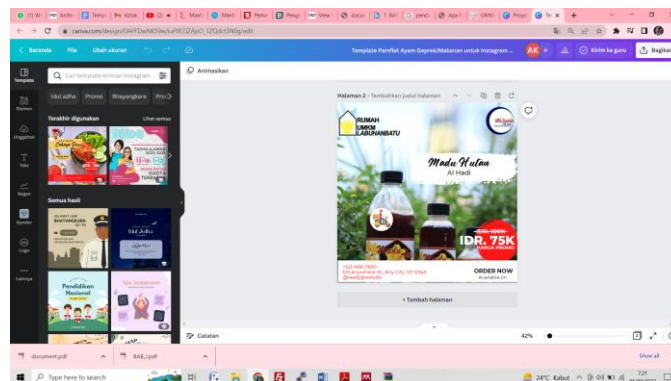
canva.com/design/DAFFDeN83Ne/uPiIOZAjnO_1ZQdct3N0g/edit

Beranda File Ubah ukuran

Template Pamflet Ayam Geprek/Makanan untuk Instagram ...

AK + Kirim ke guru Bagikan

Template

Elemen

Unggahan

Teks

Bagan

Gaya

Proyek

Logo

Lainnya

Cari template kiriman Instagram

Idul adha Promo Bhayangkara Pro

Terakhir digunakan Lihat semua

Semua hasil

SELAMAT HARI BHAYANGKARA KE-76

Idul Adha

Pendidikan Nasional

Tips Sukses

Animasikan

Halaman 2 - Tambahkan judul halaman

RUMAH UMKM LABUHANBATU

Madu Hutan

Al Hadi

IDR. 100K

IDR. 75K

HARGA PROMO

+123-456-7890

123 Anywhere St., Any City, ST 12345

@reallygreatsite

ORDER NOW

Available on

+ Tambah halaman

Catatan

42%

document.pdf

BAB_I.pdf

Show all

Type here to search

24°C Kabut